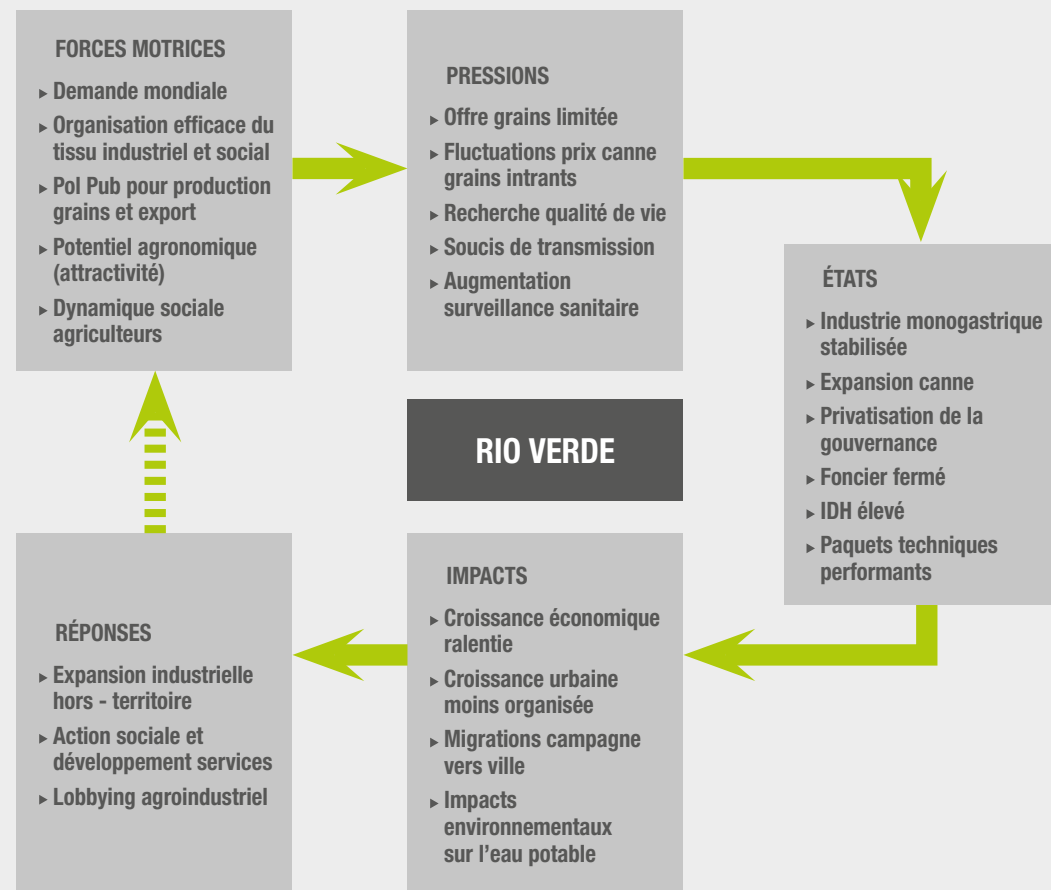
FORCES MOTRICES

▸ Demande mondiale

▸ Organisation efficace du tissu industriel et social

▸ Pol Pub pour production grains et export

▸ Potentiel agronomique (attractivité)

▸ Dynamique sociale agriculteurs

PRESSIONS

▸ Offre grains limitée

▸ Fluctuations prix canne grains intrants

▸ Recherche qualité de vie

▸ Soucis de transmission

▸ Augmentation surveillance sanitaire

ÉTATS

▸ Industrie monogastrique stabilisée

▸ Expansion canne

▸ Privatisation de la gouvernance

▸ Foncier fermé

▸ IDH élevé

▸ Paquets techniques performants

RIO VERDE

IMPACTS

▸ Croissance économique ralentie

▸ Croissance urbaine moins organisée

▸ Migrations campagne vers ville

▸ Impacts environnementaux sur l'eau potable

RÉPONSES

▸ Expansion industrielle hors - territoire

▸ Action sociale et développement services

▸ Lobbying agroindustriel